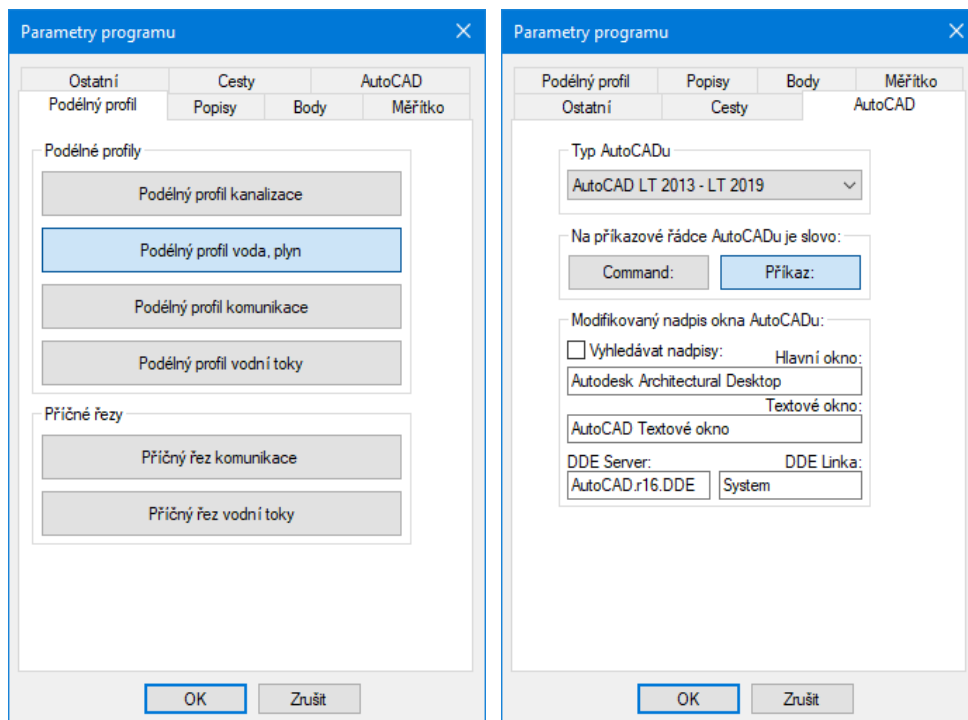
Parametry programu

Ostatní | Cesty | AutoCAD
Podélný profil | Popisy | Body | Měřítko

Podélné profily
Podélný profil kanalizace
Podélný profil voda, plyn
Podélný profil komunikace
Podélný profil vodní toky

Příčné řezy
Příčný řez komunikace
Příčný řez vodní toky

OK
Zrušit

Parametry programu

Podélný profil | Popisy | Body | Měřítko
Ostatní | Cesty | AutoCAD

Typ AutoCADu
AutoCAD LT 2013 - LT 2019

Na příkazové řádce AutoCADu je slovo:
Command:
Příkaz:

Modifikovaný nadpis okna AutoCADu:
Vyhledávat nadpisy:
Hlavní okno:
Autodesk Architectural Desktop
Textové okno:
AutoCAD Textové okno
DDE Server:
DDE Linka:
AutoCAD.r16.DDE
System

OK
Zrušit